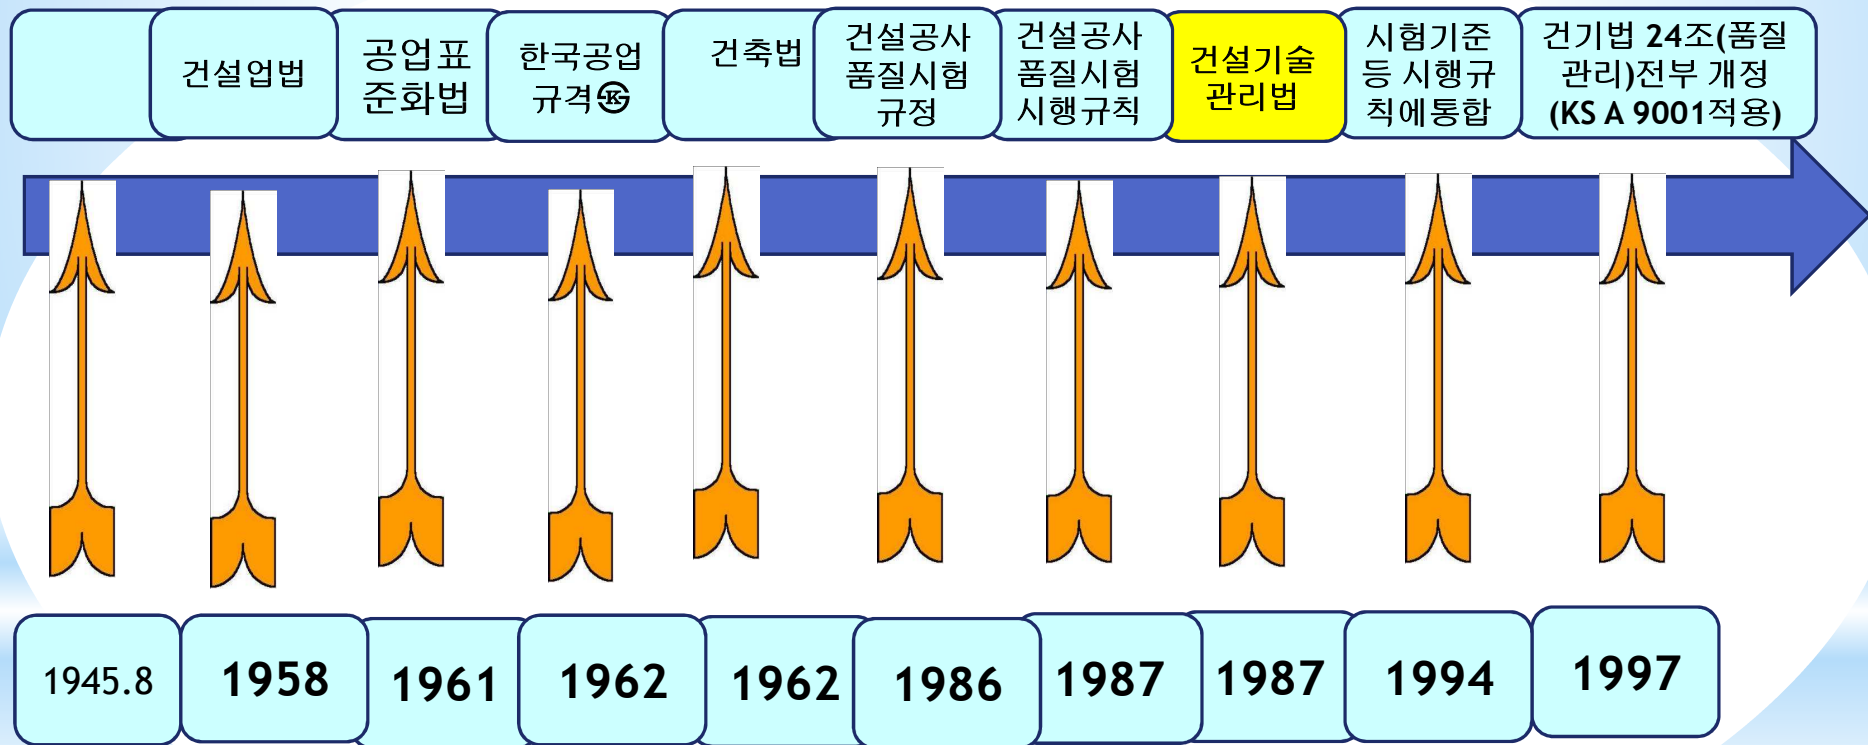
건설업법

공업표준화법

한국공업규격㉿

건축법

건설공사품질시험규정

건설공사품질시험시행규칙

건설기술관리법

시험기준등 시행규칙에통합

건기법 24조(품질관리)전부 개정 (KS A 9001적용)

1945.8

1958

1961

1962

1962

1986

1987

1987

1994

1997